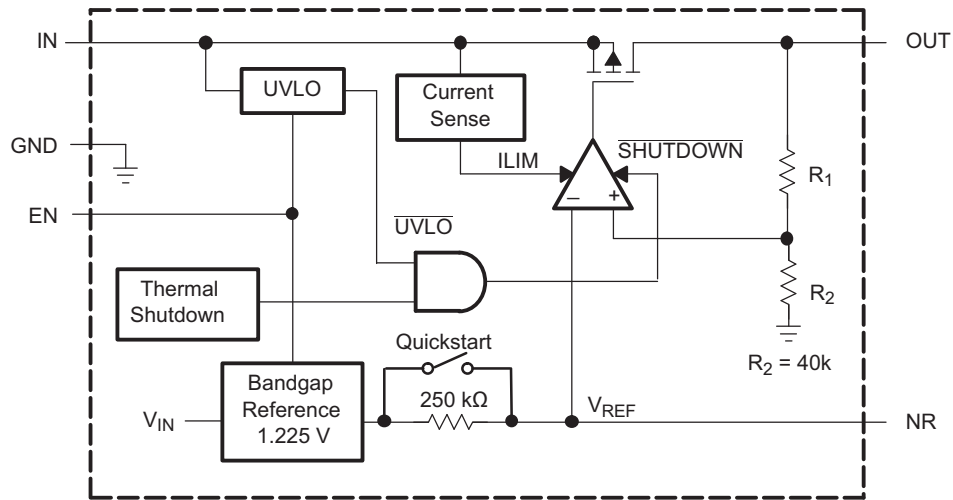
IN

OUT

UVLO

Current Sense

GND

ILIM

$\overline{\text{SHUTDOWN}}$

$R_1$

EN

–

+

$\overline{\text{UVLO}}$

Thermal Shutdown

$R_2$

Quickstart

$R_2 = 40k$

Bandgap Reference 1.225 V

250 kΩ

$V_{IN}$

$V_{REF}$

NR